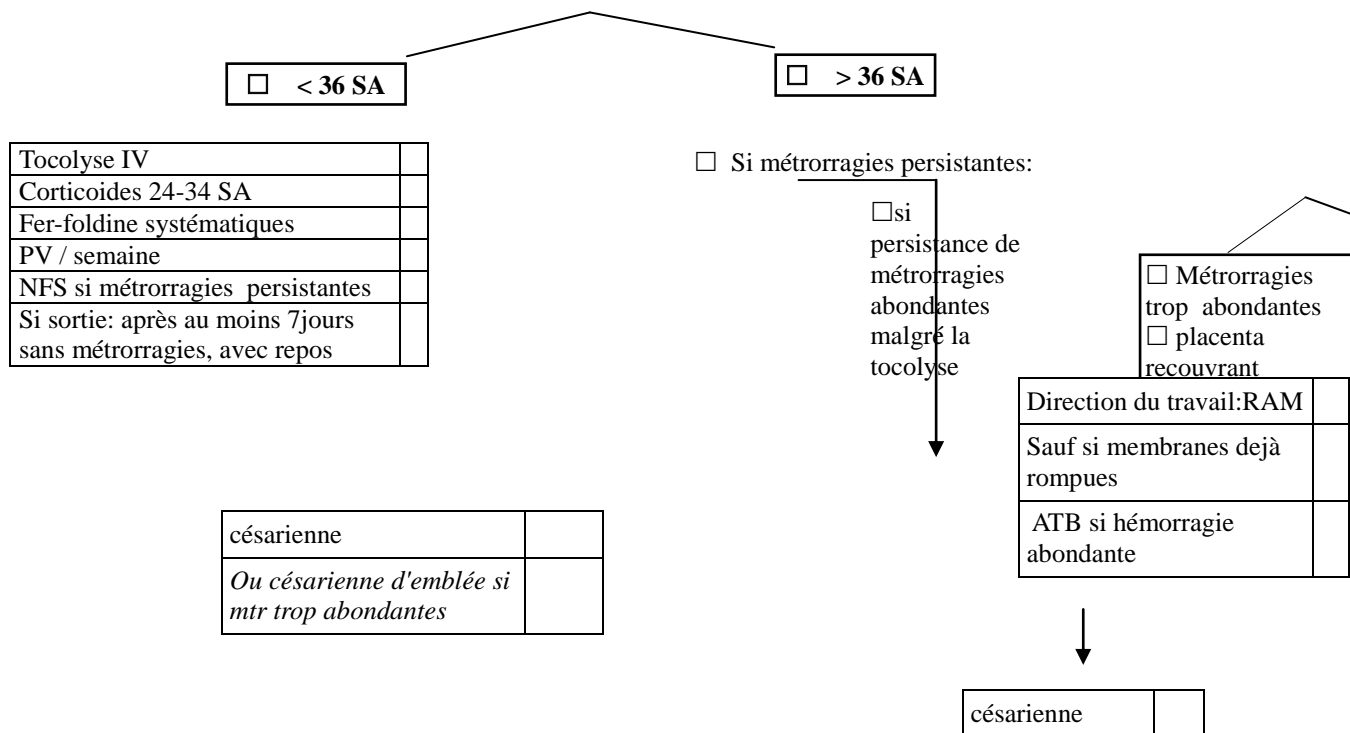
☐ < 36 SA

☐ > 36 SA

| Tocolyse IV | |
|---|---|
| Corticoides 24-34 SA | |
| Fer-foldine systématiques | |
| PV / semaine | |
| NFS si métrorragies persistantes | |
| Si sortie: après au moins 7jours sans métrorragies, avec repos | |

☐ Si métrorragies persistantes:

☐si persistance de métrorragies abondantes malgré la tocolyse

☐ Métrorragies trop abondantes
☐ placenta recouvrant

| Direction du travail:RAM | |
|---|---|
| Sauf si membranes dejà rompues | |
| ATB si hémorragie abondante | |

| césarienne | |
|---|---|
| *Ou césarienne d'emblée si mtr trop abondantes* | |

| césarienne | |
|---|---|